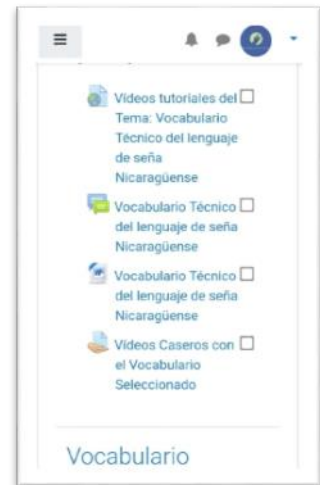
Videos tutoriales del Tema: Vocabulario Técnico del lenguaje de seña Nicaragüense

Vocabulario Técnico del lenguaje de seña Nicaragüense

Vocabulario Técnico del lenguaje de seña Nicaragüense

Videos Caseros con el Vocabulario Seleccionado

Vocabulario